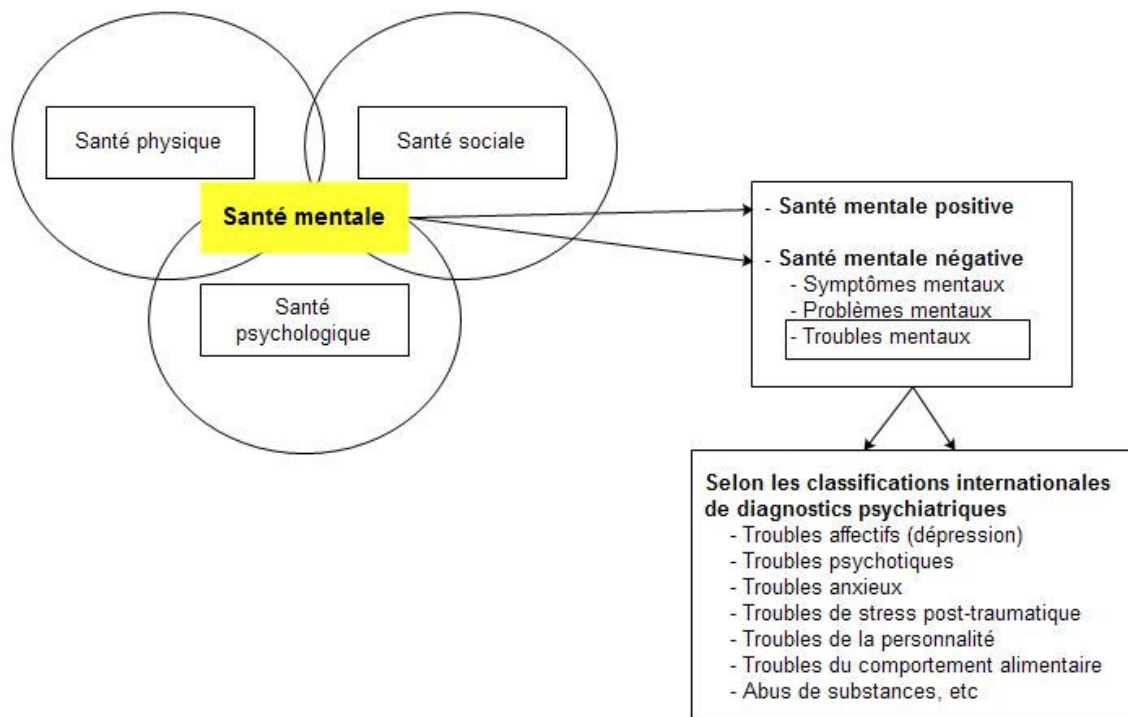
Santé physique

Santé sociale

Santé mentale

Santé psychologique

- Santé mentale positive

- Santé mentale négative
- Symptômes mentaux
- Problèmes mentaux
- Troubles mentaux

Selon les classifications internationales de diagnostics psychiatriques
- Troubles affectifs (dépression)
- Troubles psychotiques
- Troubles anxieux
- Troubles de stress post-traumatique
- Troubles de la personnalité
- Troubles du comportement alimentaire
- Abus de substances, etc